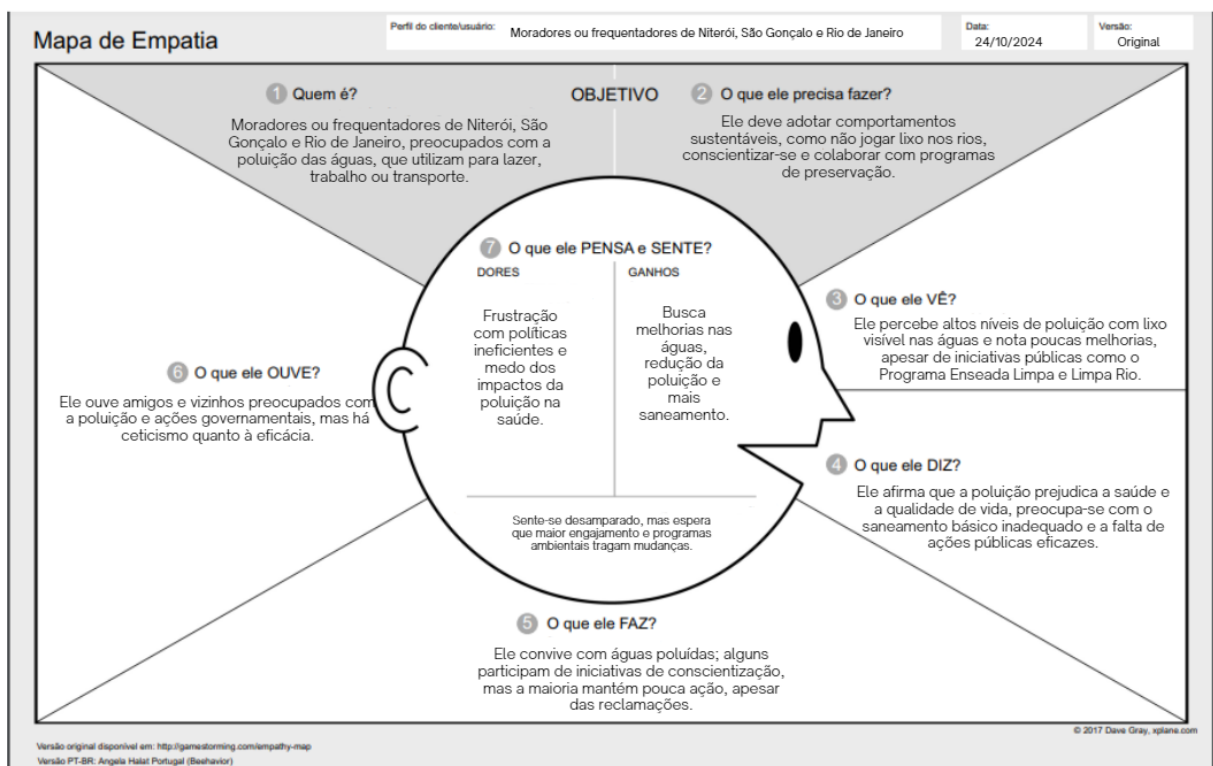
Mapa de Empatia

Perfil do cliente/usuário: Moradores ou frequentadores de Niterói, São Gonçalo e Rio de Janeiro

Data: 24/10/2024

Versão: Original

1 Quem é?

Moradores ou frequentadores de Niterói, São Gonçalo e Rio de Janeiro, preocupados com a poluição das águas, que utilizam para lazer, trabalho ou transporte.

OBJETIVO

2 O que ele precisa fazer?

Ele deve adotar comportamentos sustentáveis, como não jogar lixo nos rios, conscientizar-se e colaborar com programas de preservação.

7 O que ele PENSA e SENTE?

DORES

Frustração com políticas ineficientes e medo dos impactos da poluição na saúde.

GANHOS

Busca melhorias nas águas, redução da poluição e mais saneamento.

Sente-se desamparado, mas espera que maior engajamento e programas ambientais tragam mudanças.

3 O que ele VÊ?

Ele percebe altos níveis de poluição com lixo visível nas águas e nota poucas melhorias, apesar de iniciativas públicas como o Programa Enseada Limpa e Limpa Rio.

6 O que ele OUVE?

Ele ouve amigos e vizinhos preocupados com a poluição e ações governamentais, mas há ceticismo quanto à eficácia.

4 O que ele DIZ?

Ele afirma que a poluição prejudica a saúde e a qualidade de vida, preocupa-se com o saneamento básico inadequado e a falta de ações públicas eficazes.

5 O que ele FAZ?

Ele convive com águas poluídas; alguns participam de iniciativas de conscientização, mas a maioria mantém pouca ação, apesar das reclamações.

© 2017 Dave Gray, xplane.com

Versão original disponível em: http://gamestorming.com/empathy-map
Versão PT-BR: Angela Halat Portugal (Beehavior)